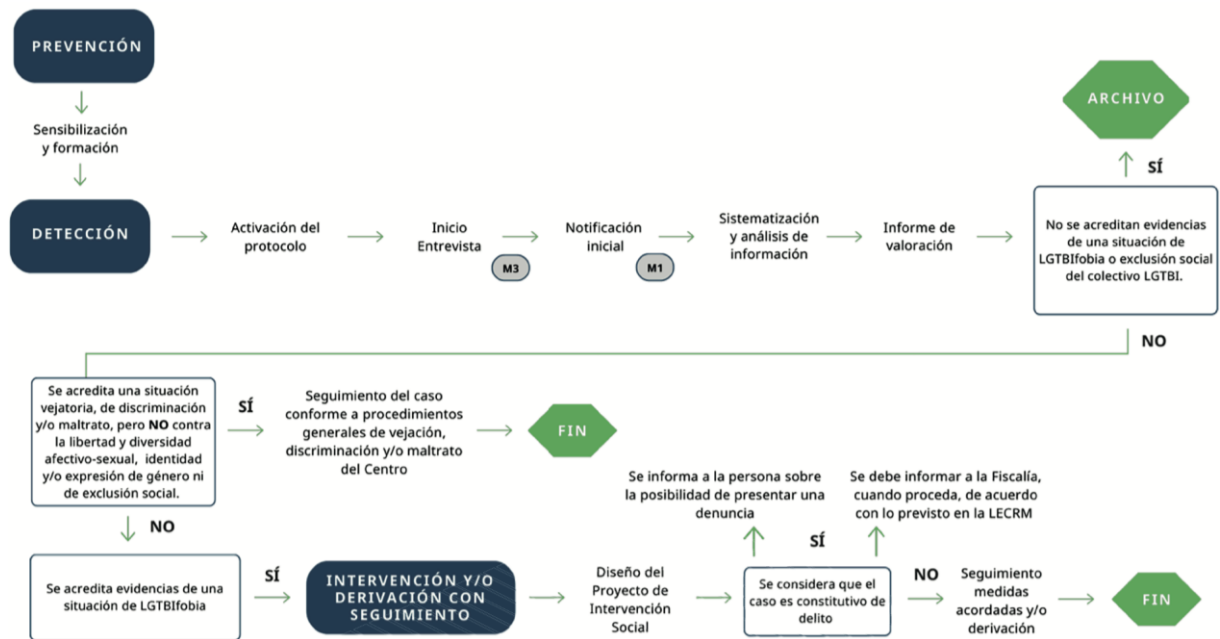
PREVENCIÓN

Sensibilización y formación

DETECCIÓN

Activación del protocolo

Inicio Entrevista

M3

Notificación inicial

M1

Sistematización y análisis de información

Informe de valoración

ARCHIVO

SÍ

No se acreditan evidencias de una situación de LGTBIfobia o exclusión social del colectivo LGTBI.

NO

Se acredita una situación vejatoria, de discriminación y/o maltrato, pero **NO** contra la libertad y diversidad afectivo-sexual, identidad y/o expresión de género ni de exclusión social.

SÍ

Seguimiento del caso conforme a procedimientos generales de vejación, discriminación y/o maltrato del Centro

FIN

NO

Se acredita evidencias de una situación de LGTBIfobia

SÍ

INTERVENCIÓN Y/O DERIVACIÓN CON SEGUIMIENTO

Diseño del Proyecto de Intervención Social

Se informa a la persona sobre la posibilidad de presentar una denuncia

SÍ

Se debe informar a la Fiscalía, cuando proceda, de acuerdo con lo previsto en la LECRM

Se considera que el caso es constitutivo de delito

NO

Seguimiento medidas acordadas y/o derivación

FIN